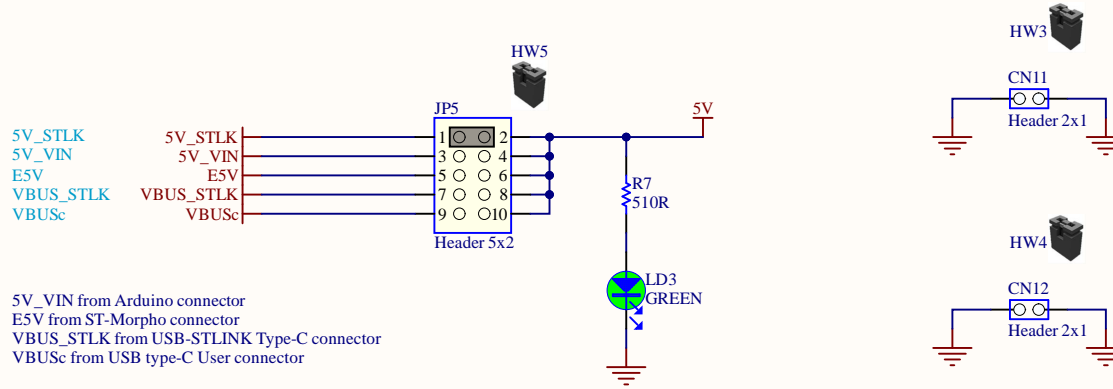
HW5

HW3

CN11
Header 2x1

5V_STLK
5V_VIN
E5V
VBUS_STLK
VBUSc

5V_STLK
5V_VIN
E5V
VBUS_STLK
VBUSc

JP5
1 2
3 4
5 6
7 8
9 10
Header 5x2

5V

R7
510R

LD3
GREEN

HW4

CN12
Header 2x1

5V_VIN from Arduino connector
E5V from ST-Morpho connector
VBUS_STLK from USB-STLINK Type-C connector
VBUSc from USB type-C User connector